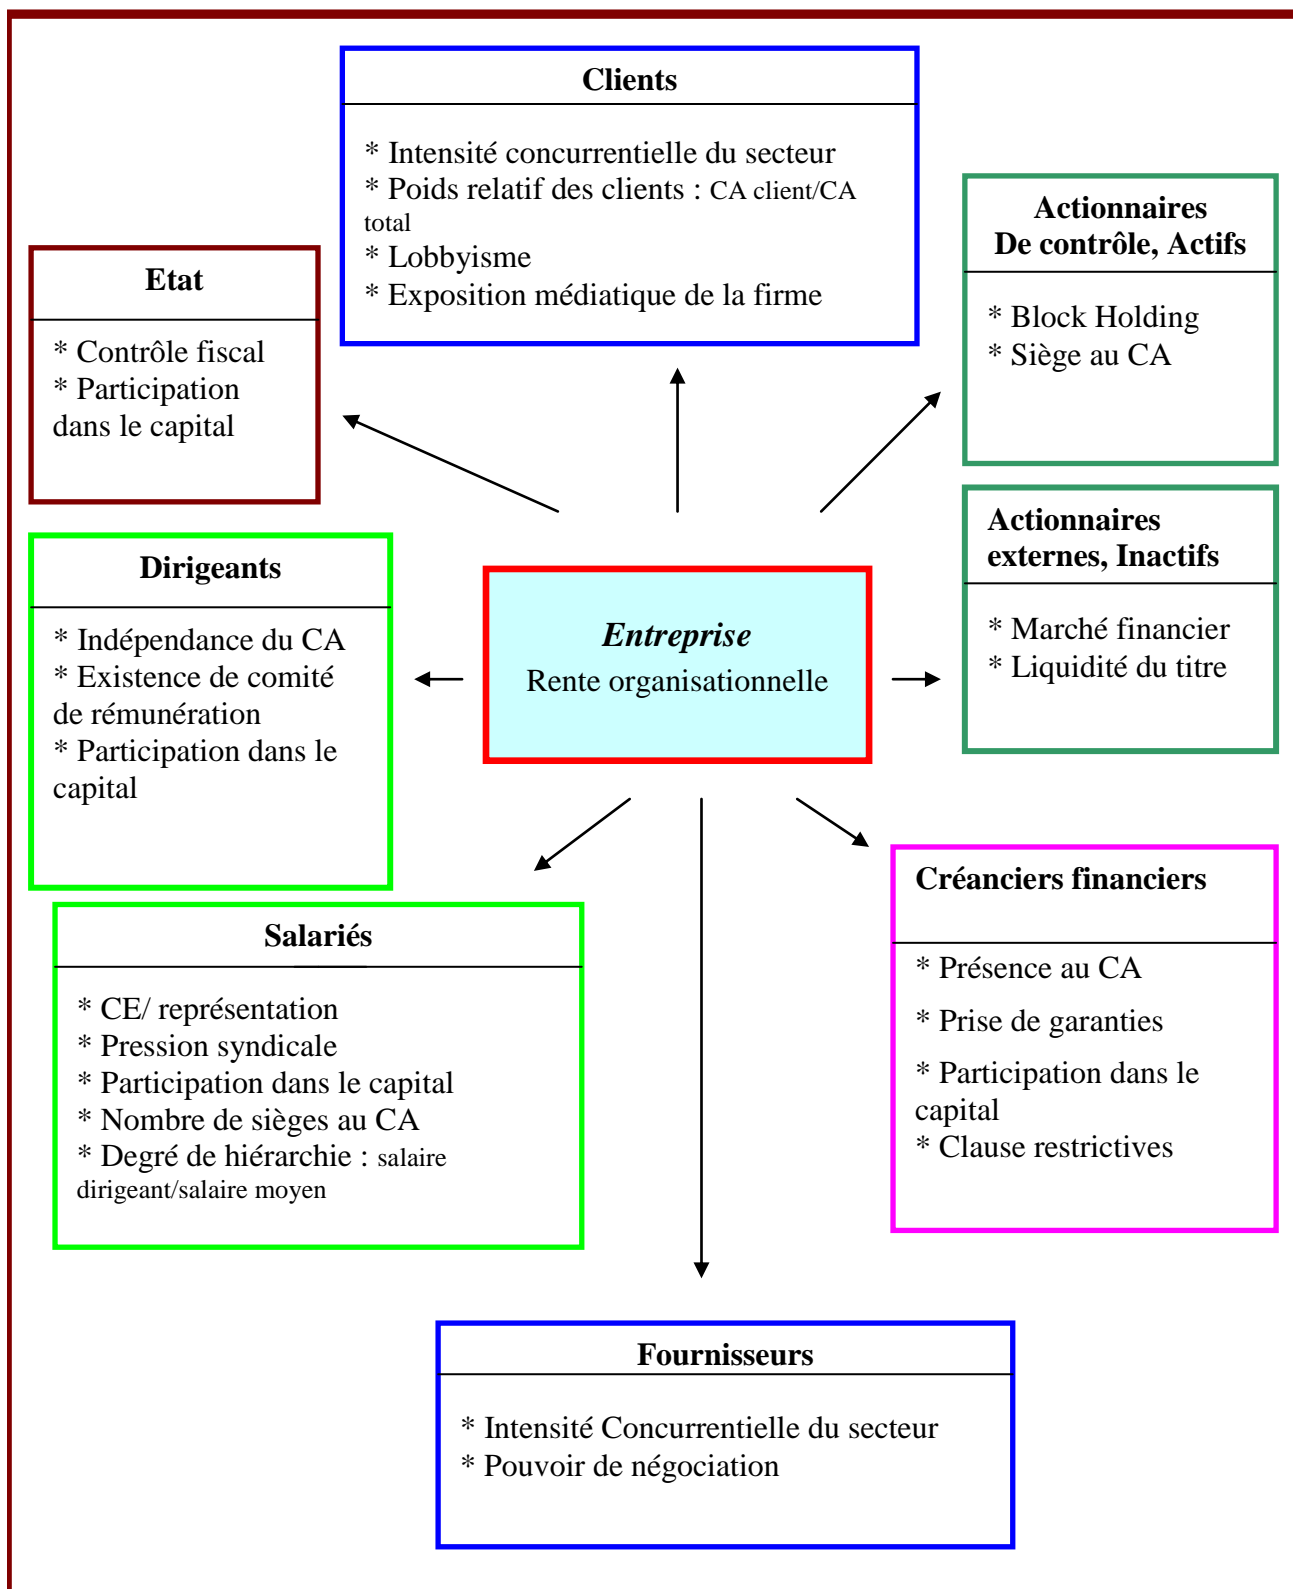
Clients

* Intensité concurrentielle du secteur
* Poids relatif des clients : CA client/CA total
* Lobbyisme
* Exposition médiatique de la firme

Etat

* Contrôle fiscal
* Participation dans le capital

Actionnaires De contrôle, Actifs

* Block Holding
* Siège au CA

Dirigeants

* Indépendance du CA
* Existence de comité de rémunération
* Participation dans le capital

Entreprise
Rente organisationnelle

Actionnaires externes, Inactifs

* Marché financier
* Liquidité du titre

Salariés

* CE/ représentation
* Pression syndicale
* Participation dans le capital
* Nombre de sièges au CA
* Degré de hiérarchie : salaire dirigeant/salaire moyen

Créanciers financiers

* Présence au CA
* Prise de garanties
* Participation dans le capital
* Clause restrictives

Fournisseurs

* Intensité Concurrentielle du secteur
* Pouvoir de négociation